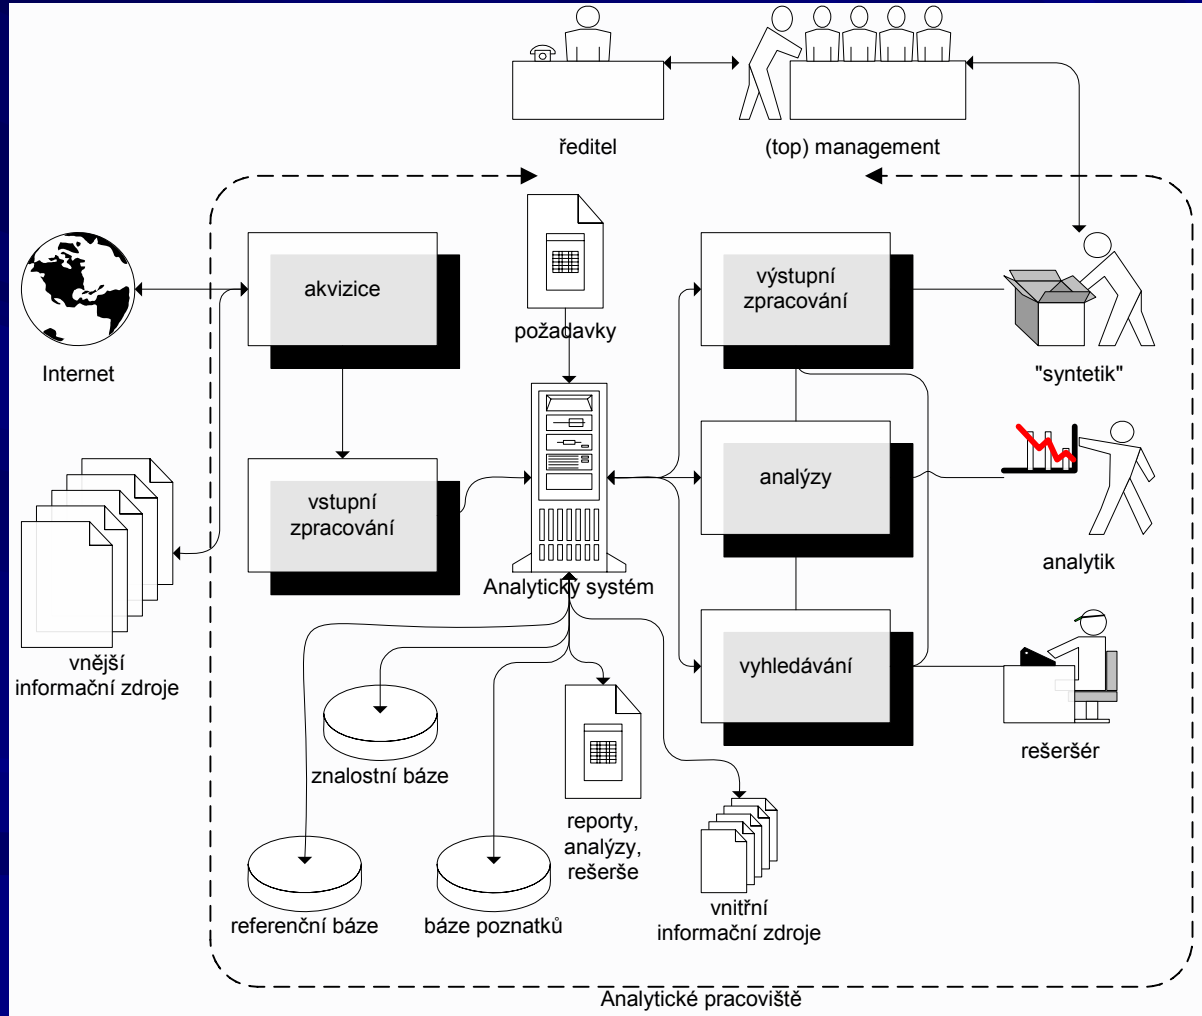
ředitel

(top) management

Internet

akvizice

požadavky

výstupní zpracování

"syntetik"

vstupní zpracování

analýzy

analytik

Analytický systém

vnější informační zdroje

vyhledávání

rešeršér

znalostní báze

reporty, analýzy, rešerše

referenční báze

báze poznatků

vnitřní informační zdroje

Analytické pracoviště